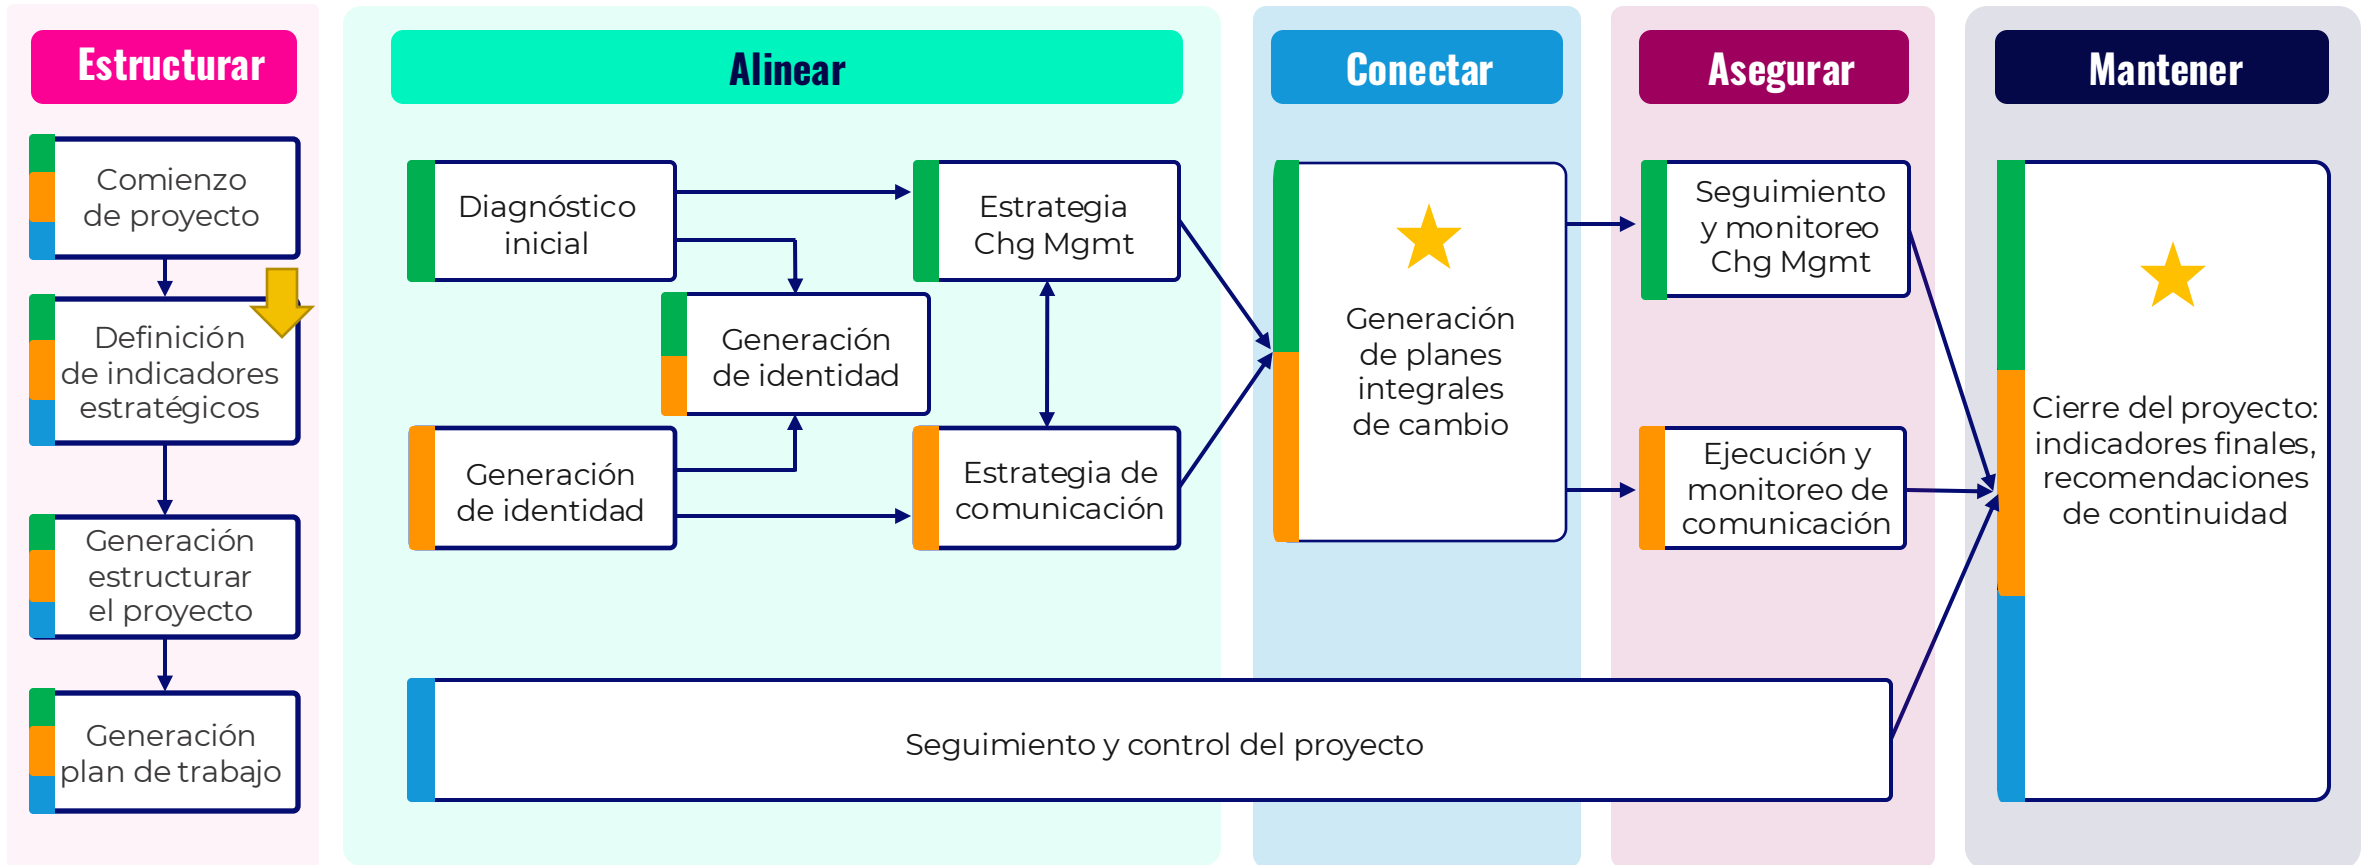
Estructurar

Comienzo de proyecto

Definición de indicadores estratégicos

Generación estructurar el proyecto

Generación plan de trabajo

Alinear

Diagnóstico inicial

Estrategia Chg Mgmt

Generación de identidad

Generación de identidad

Estrategia de comunicación

Seguimiento y control del proyecto

Conectar

Generación de planes integrales de cambio

Asegurar

Seguimiento y monitoreo Chg Mgmt

Ejecución y monitoreo de comunicación

Mantener

Cierre del proyecto: indicadores finales, recomendaciones de continuidad